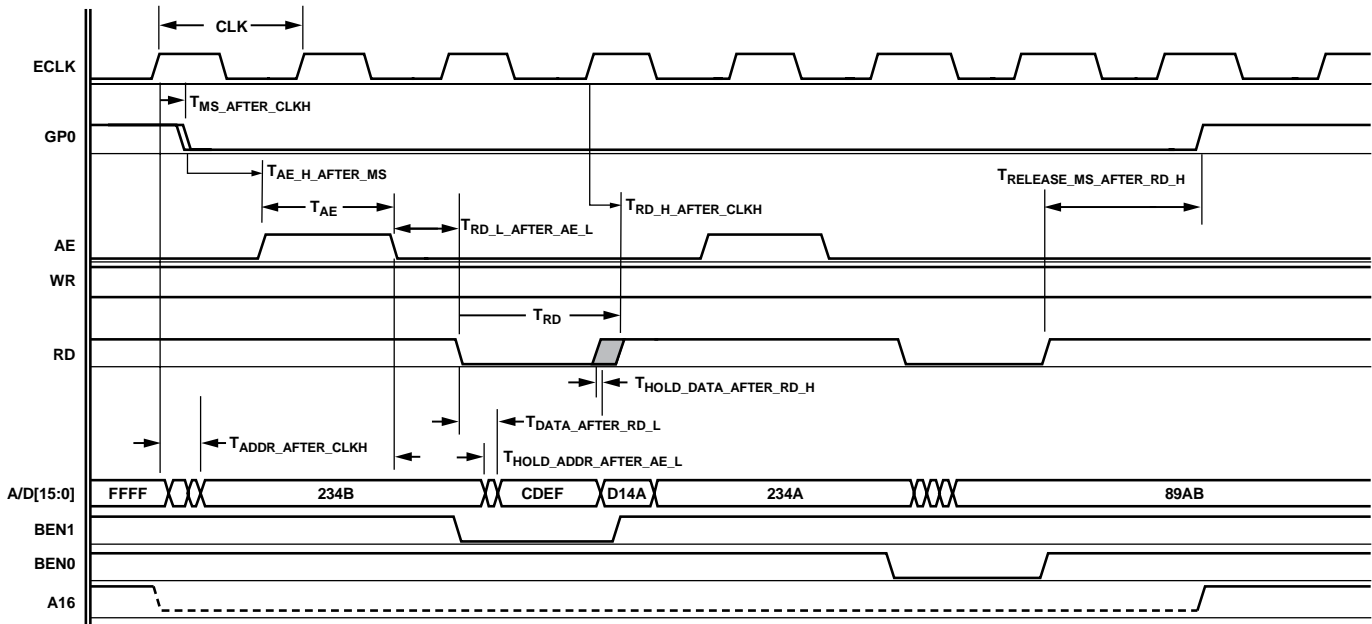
CLK

ECLK

$T_{MS\_AFTER\_CLKH}$

GP0

$T_{AE\_H\_AFTER\_MS}$

$T_{RELEASE\_MS\_AFTER\_RD\_H}$

$T_{AE}$

$T_{RD\_H\_AFTER\_CLKH}$

$T_{RD\_L\_AFTER\_AE\_L}$

AE

WR

$T_{RD}$

RD

$T_{HOLD\_DATA\_AFTER\_RD\_H}$

$T_{DATA\_AFTER\_RD\_L}$

$T_{ADDR\_AFTER\_CLKH}$

$T_{HOLD\_ADDR\_AFTER\_AE\_L}$

A/D[15:0]

FFFF

234B

CDEF

D14A

234A

89AB

BEN1

BEN0

A16